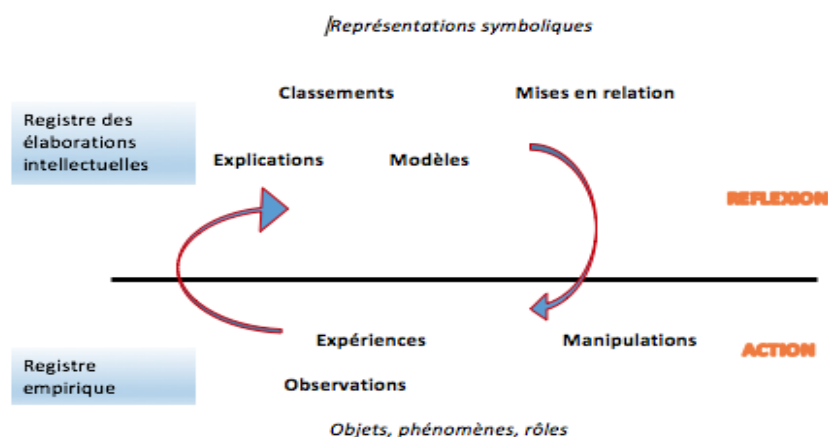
Représentations symboliques

Registre des élaborations intellectuelles

Classements

Mises en relation

Explications

Modèles

REFLEXION

Expériences

Manipulations

ACTION

Registre empirique

Observations

Objets, phénomènes, rôles